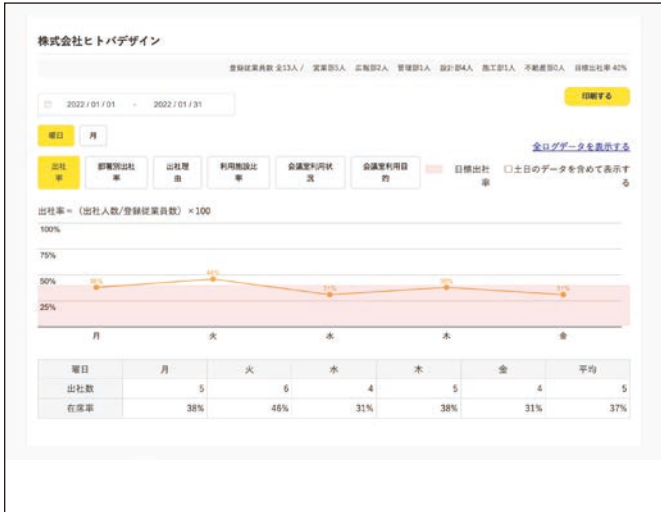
株式会社ヒトバデザイン

登録従業員数 全13人 / 営業部5人 広報部2人 管理部1人 設計部4人 施工部1人 不動産部0人 目標出社率 40%

2022 / 01 / 01 - 2022 / 01 / 31

印刷する

曜日 月

全ログデータを表示する

出社率 部署別出社率 出社理由 利用施設比率 会議室利用状況 会議室利用目的 目標出社率 □土日のデータを含めて表示する

出社率＝（出社人数/登録従業員数）×100

100%
75%
50%
25%

38% 46% 31% 38% 31%

月 火 水 木 金

| 曜日 | 月 | 火 | 水 | 木 | 金 | 平均 |
|---|---|---|---|---|---|---|
| 出社数 | 5 | 6 | 4 | 5 | 4 | 5 |
| 在席率 | 38% | 46% | 31% | 38% | 31% | 37% |